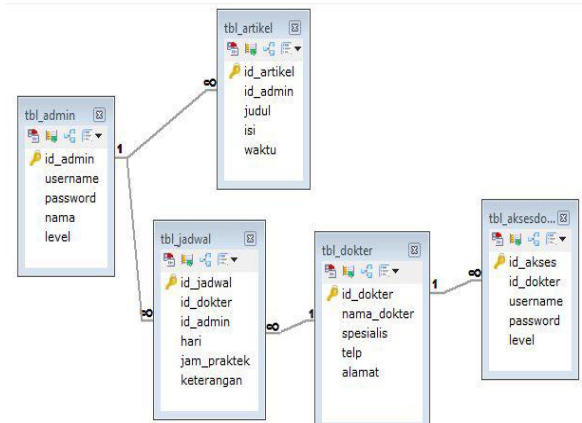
tbl_artikel
id_artikel
id_admin
judul
isi
waktu

tbl_admin
id_admin
username
password
nama
level

1
∞

tbl_jadwal
id_jadwal
id_dokter
id_admin
hari
jam_praktek
keterangan

∞
∞
1

tbl_dokter
id_dokter
nama_dokter
spesialis
telp
alamat

1
∞

tbl_aksesdo...
id_akses
id_dokter
username
password
level